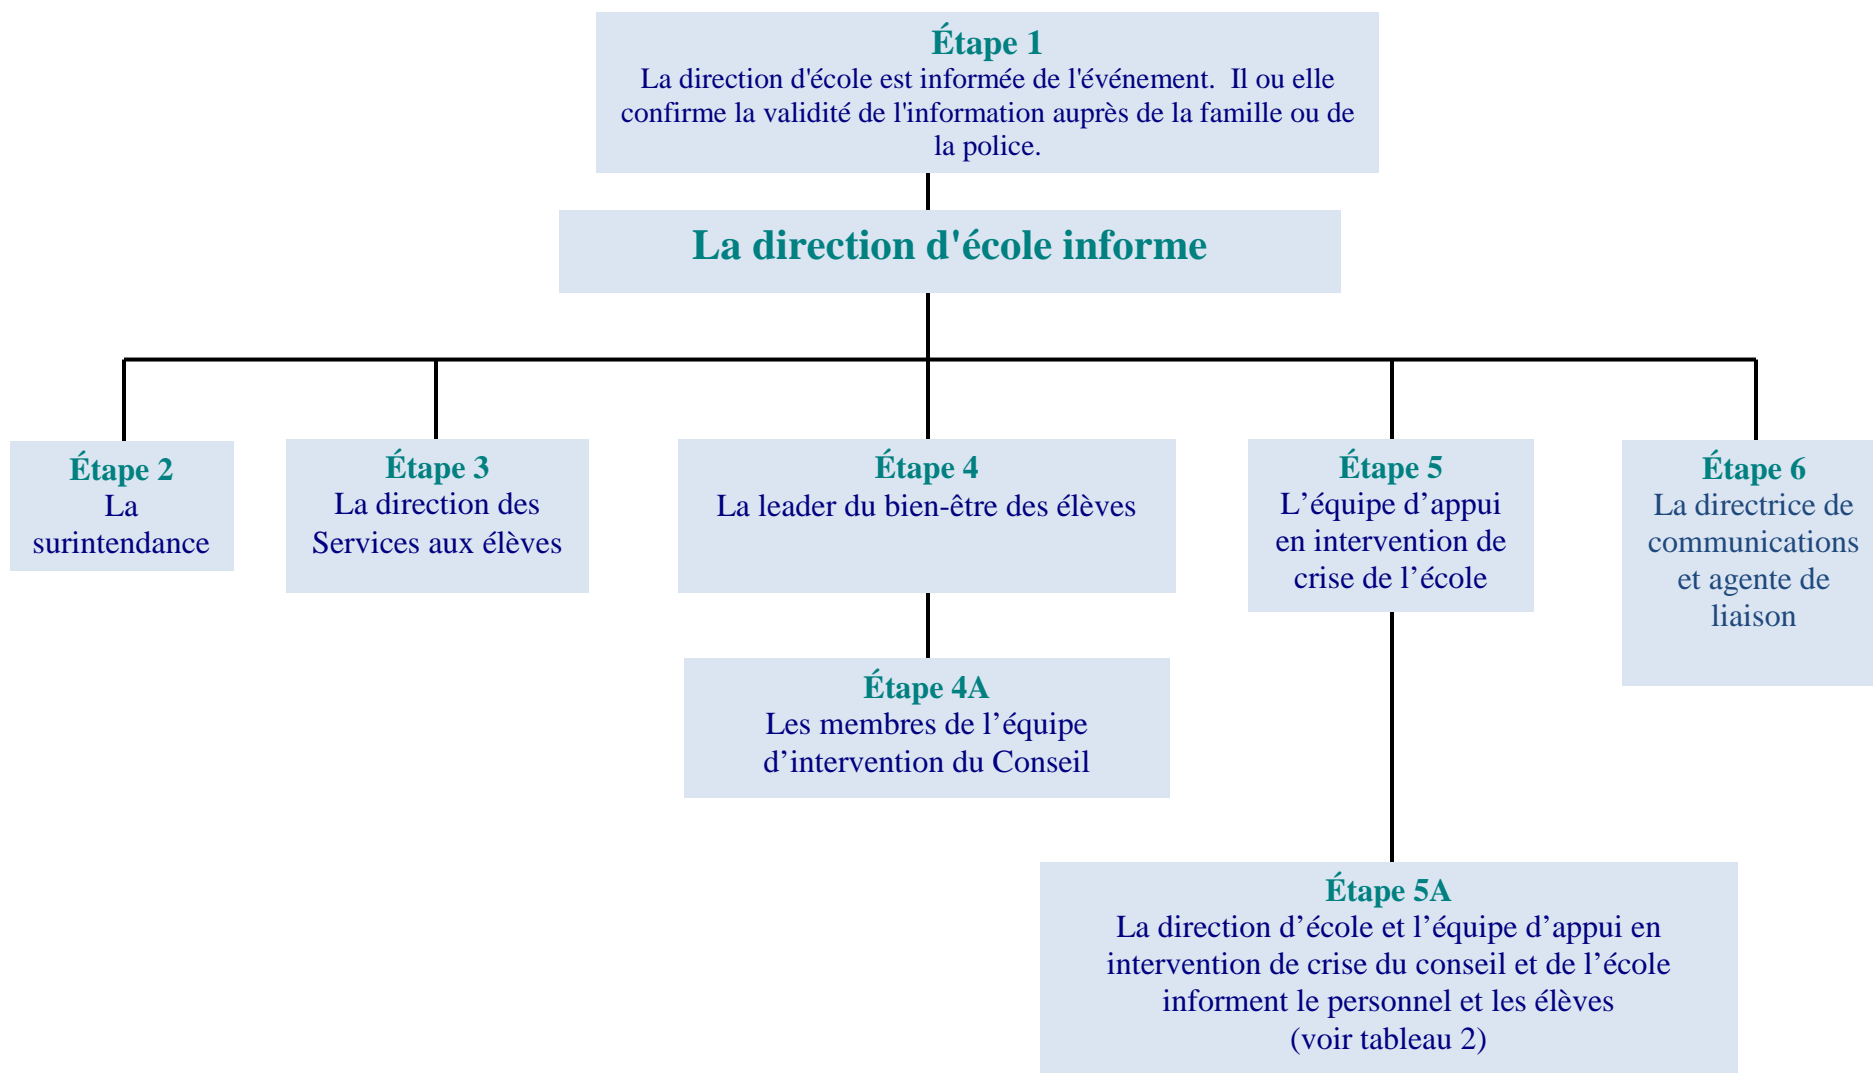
Étape 1
La direction d'école est informée de l'événement. Il ou elle confirme la validité de l'information auprès de la famille ou de la police.

La direction d'école informe

Étape 2
La surintendance

Étape 3
La direction des Services aux élèves

Étape 4
La leader du bien-être des élèves

Étape 5
L’équipe d’appui en intervention de crise de l’école

Étape 6
La directrice de communications et agente de liaison

Étape 4A
Les membres de l’équipe d’intervention du Conseil

Étape 5A
La direction d’école et l’équipe d’appui en intervention de crise du conseil et de l’école informent le personnel et les élèves
(voir tableau 2)